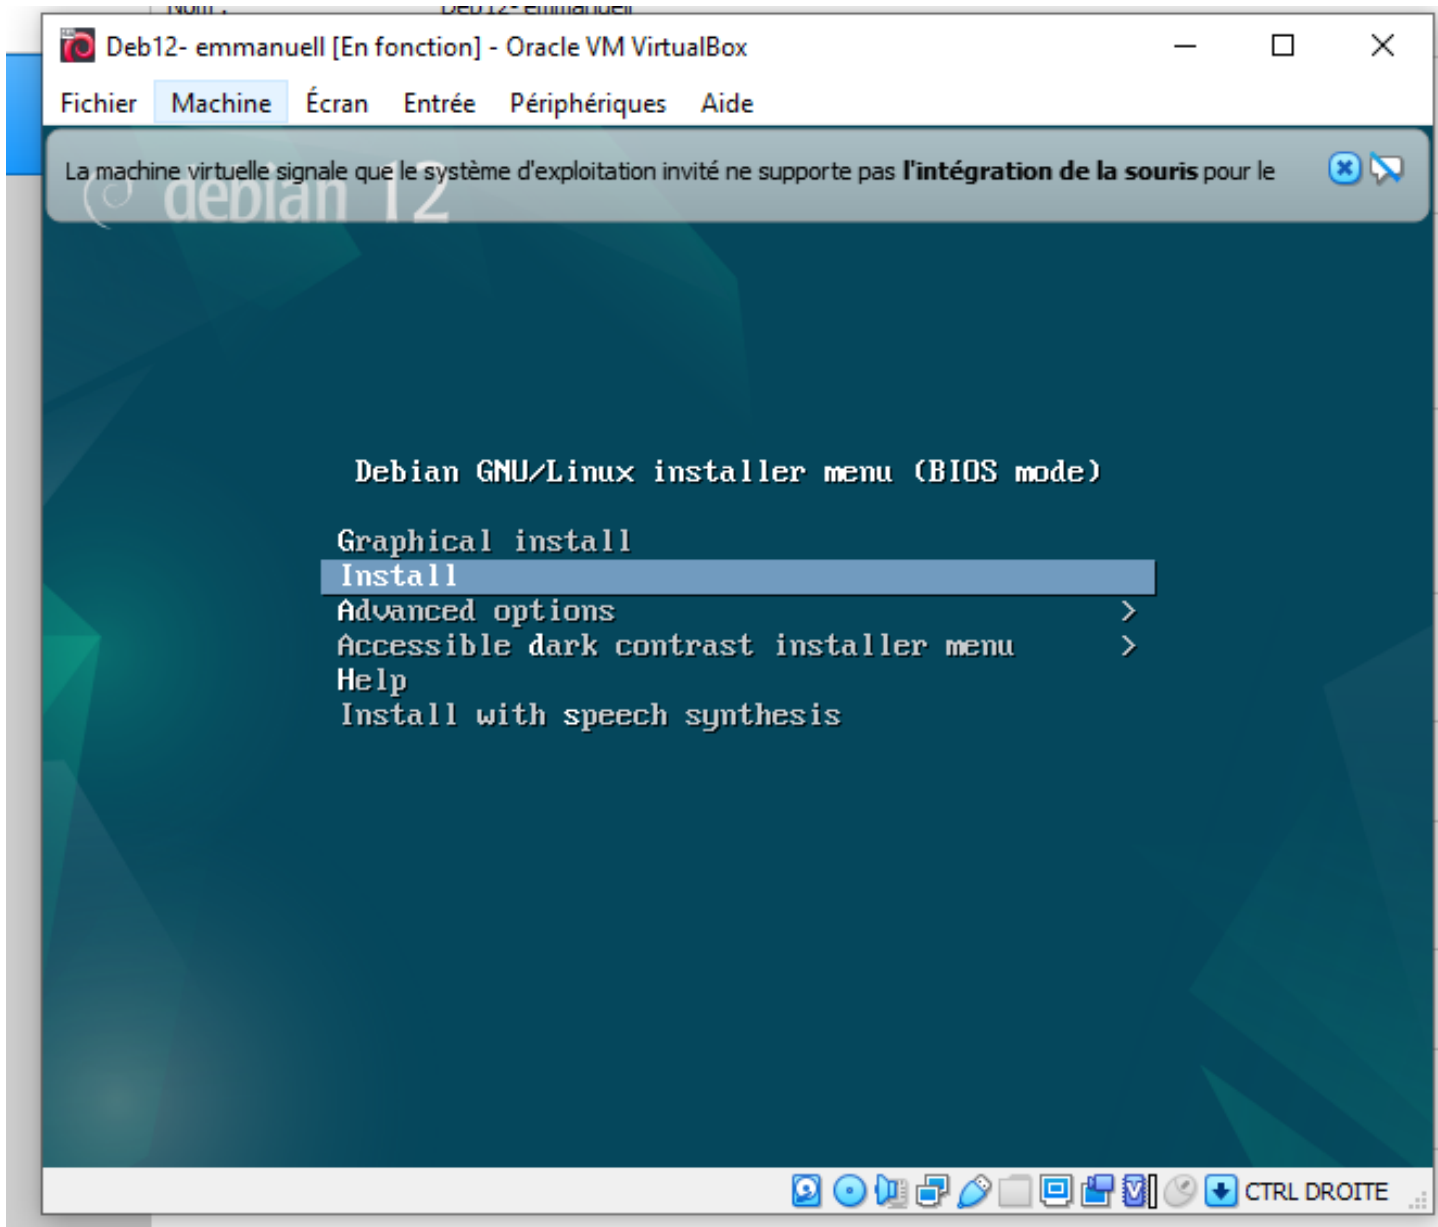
Deb12- emmanuell [En fonction] - Oracle VM VirtualBox

Fichier Machine Écran Entrée Périphériques Aide

La machine virtuelle signale que le système d'exploitation invité ne supporte pas **l'intégration de la souris** pour le

debian 12

Debian GNU/Linux installer menu (BIOS mode)

Graphical install
Install
Advanced options >
Accessible dark contrast installer menu >
Help
Install with speech synthesis

CTRL DROITE